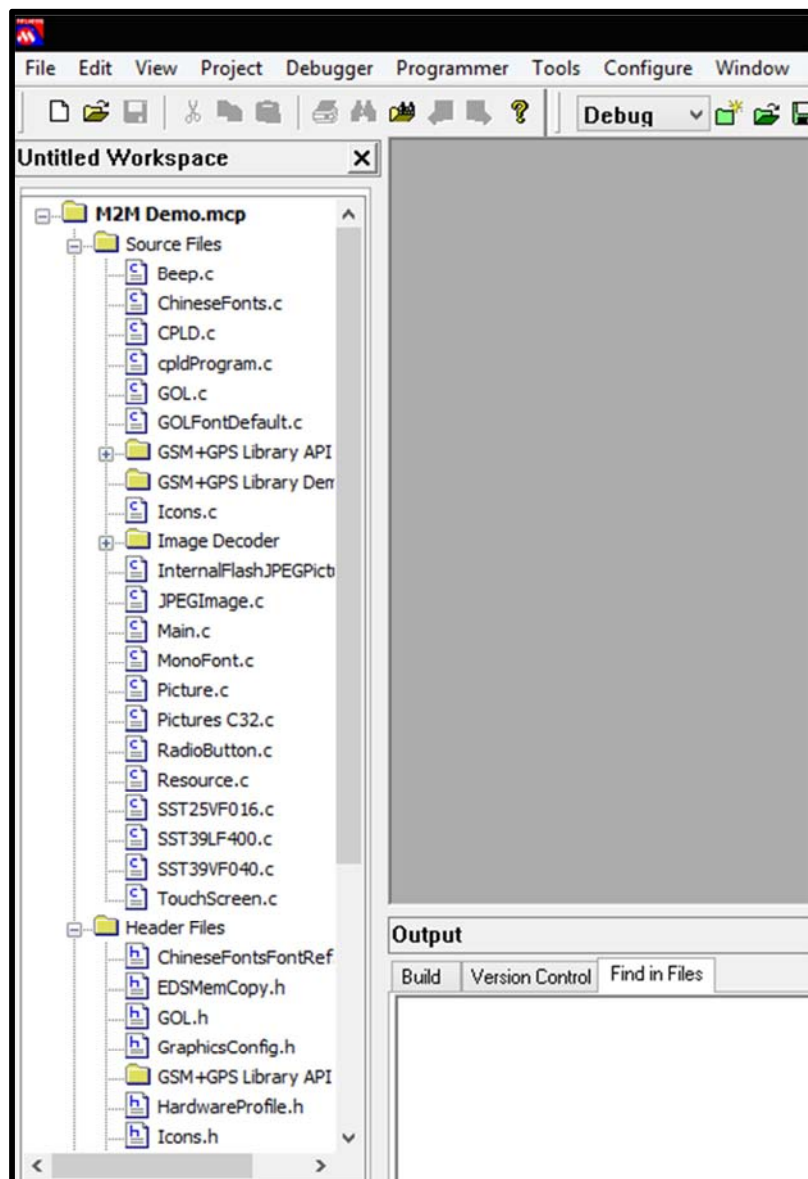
File Edit View Project Debugger Programmer Tools Configure Window

Debug

Untitled Workspace

M2M Demo.mcp
Source Files
Beep.c
ChineseFonts.c
CPLD.c
cpldProgram.c
GOL.c
GOLFontDefault.c
GSM+GPS Library API
GSM+GPS Library Dem
Icons.c
Image Decoder
InternalFlashJPEGPictu
JPEGImage.c
Main.c
MonoFont.c
Picture.c
Pictures C32.c
RadioButton.c
Resource.c
SST25VF016.c
SST39LF400.c
SST39VF040.c
TouchScreen.c
Header Files
ChineseFontsFontRef
EDSMemCopy.h
GOL.h
GraphicsConfig.h
GSM+GPS Library API
HardwareProfile.h
Icons.h

Output
Build Version Control Find in Files